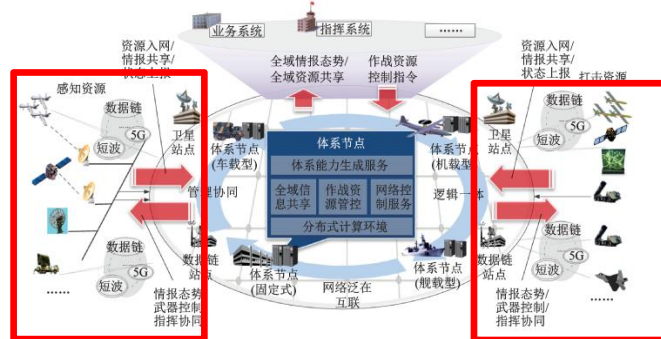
业务系统
指挥系统
……
全域情报态势/全域资源共享
作战资源控制指令
资源入网/情报共享/状态上报
感知资源
数据链
5G
短波
卫星站点
体系节点(车载型)
管控协同
数据链站点
体系节点
体系能力生成服务
全域信息共享
作战资源管控
网络控制服务
分布式计算环境
体系节点(固定式)
网络泛在互联
体系节点(舰载型)
体系节点(机载型)
逻辑一体
……
情报态势/武器控制/指挥协同
资源入网/情报共享/状态上报
打击资源
数据链
5G
短波
卫星站点
数据链站点
数据链
5G
短波
……
情报态势/武器控制/指挥协同